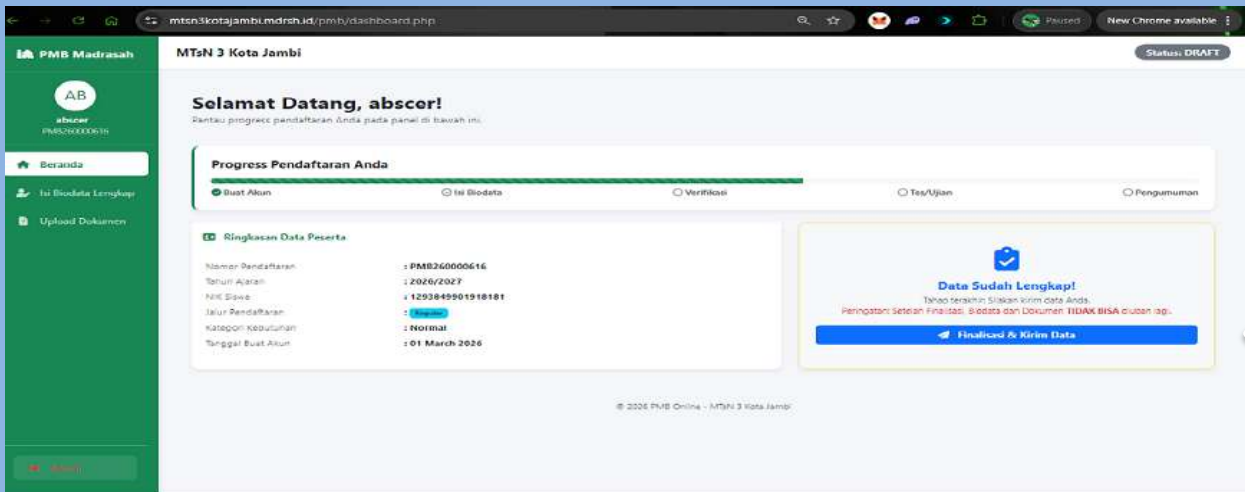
mtsn3kotajambi.mdrsh.id/pmb/dashboard.php

Paused

New Chrome available

PMB Madrasah

MTsN 3 Kota Jambi

Status: DRAFT

AB

abscer

PMB260000616

Beranda

Isi Biodata Lengkap

Upload Dokumen

Selamat Datang, abscer!

Pantau progress pendaftaran Anda pada panel di bawah ini.

Progress Pendaftaran Anda

Buat Akun

Isi Biodata

Verifikasi

Tes/Ujian

Pengumuman

Ringkasan Data Peserta

| | |
|---|---|
| Nomor Pendaftaran | : PMB260000616 |
| Tahun Ajaran | : 2026/2027 |
| NIK Siswa | : 1293849901918181 |
| Jalur Pendaftaran | : Reguler |
| Kategori Kebutuhan | : Normal |
| Tanggal Buat Akun | : 01 March 2026 |

Data Sudah Lengkap!

Tahap terakhir: Silakan kirim data Anda.

Peringatan: Setelah Finalisasi, Biodata dan Dokumen TIDAK BISA diubah lagi.

Finalisasi & Kirim Data

© 2026 PMB Online - MTsN 3 Kota Jambi

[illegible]